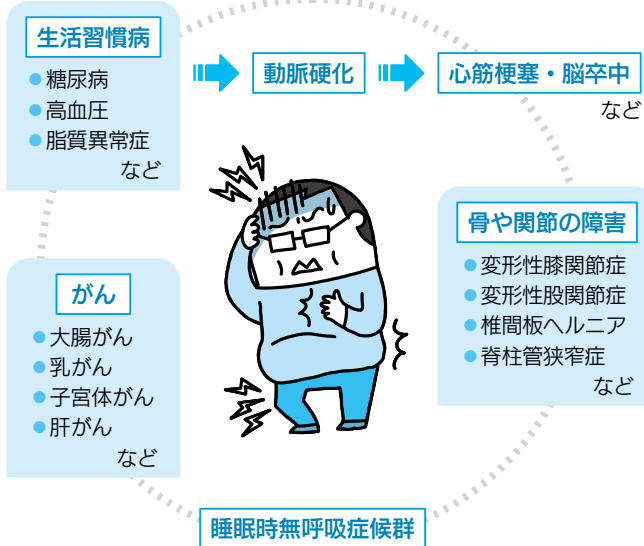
生活習慣病

糖尿病
高血圧
脂質異常症
など

動脈硬化

心筋梗塞・脳卒中
など

骨や関節の障害

変形性膝関節症
変形性股関節症
椎間板ヘルニア
脊柱管狭窄症
など

がん

大腸がん
乳がん
子宮体がん
肝がん
など

睡眠時無呼吸症候群